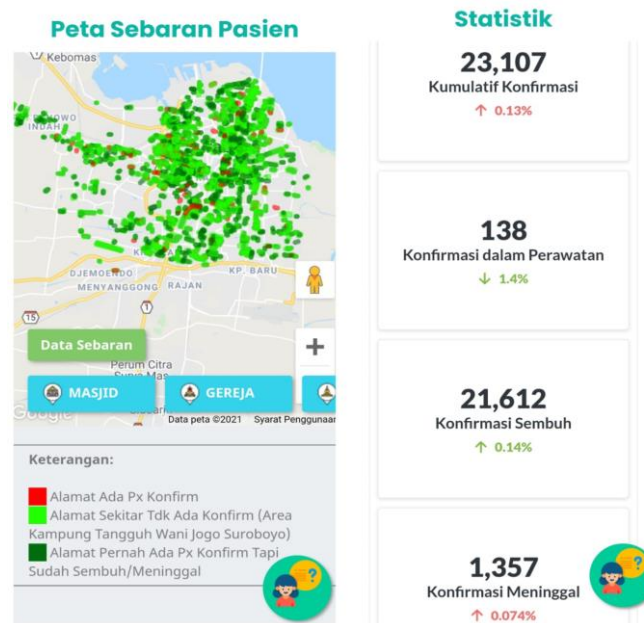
Peta Sebaran Pasien

Kebomas

INDAH

DJEMOENDO

KP. BARU

MENYANGGONG RAJAN

15

Data Sebaran

Perum Citra

MASJID

GEREJA

Google

Data peta ©2021 Syarat Penggunaan

Keterangan:

Alamat Ada Px Konfirm

Alamat Sekitar Tdk Ada Konfirm (Area Kampung Tangguh Wani Jogo Suroboyo)

Alamat Pernah Ada Px Konfirm Tapi Sudah Sembuh/Meninggal

Statistik

23,107
Kumulatif Konfirmasi
↑ 0.13%

138
Konfirmasi dalam Perawatan
↓ 1.4%

21,612
Konfirmasi Sembuh
↑ 0.14%

1,357
Konfirmasi Meninggal
↑ 0.074%